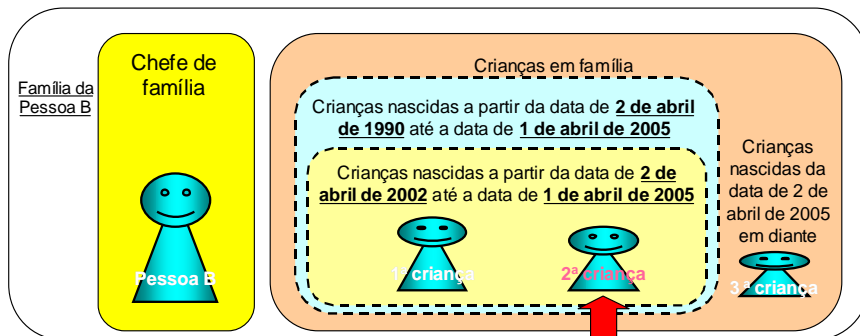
Família da Pessoa B

Chefe de família

Pessoa B

Crianças em família

Crianças nascidas a partir da data de **2 de abril de 1990** até a data de **1 de abril de 2005**

Crianças nascidas a partir da data de **2 de abril de 2002** até a data de **1 de abril de 2005**

1ª criança

2ª criança

Crianças nascidas da data de 2 de abril de 2005 em diante

3ª criança